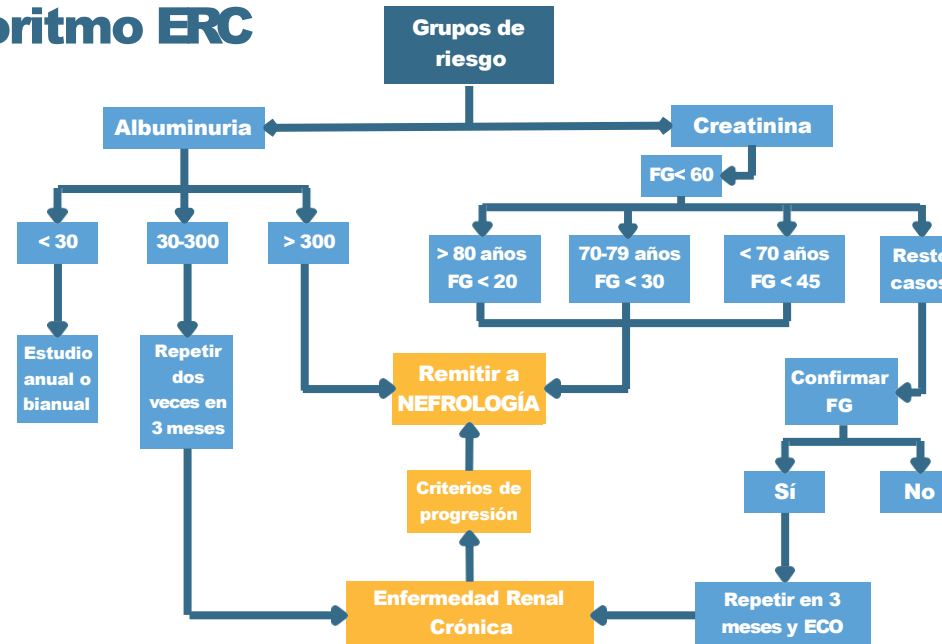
oritmo ERC

Grupos de riesgo

Albuminuria

Creatinina

FG< 60

< 30

30-300

> 300

> 80 años FG < 20

70-79 años FG < 30

< 70 años FG < 45

Resto casos

Estudio anual o bianual

Repetir dos veces en 3 meses

Remitir a NEFROLOGÍA

Confirmar FG

Criterios de progresión

Sí

No

Enfermedad Renal Crónica

Repetir en 3 meses y ECO